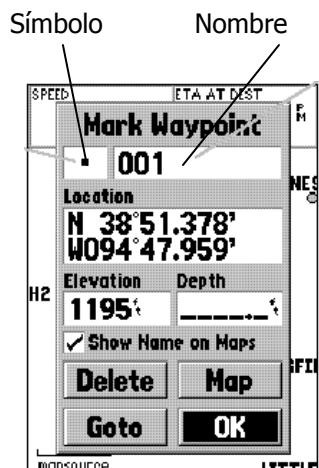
Símbolo

Nombre

SPEED

ETA AT DEST

Mark Waypoint

001

Location

N 38°51.378'
W094°47.959'

Elevation

Depth

1195ᶠᵗ

_____.ᶠᵗ

✓ Show Name on Maps

Delete

Map

Goto

OK

NE

H2

FI

mapsource

LITTL